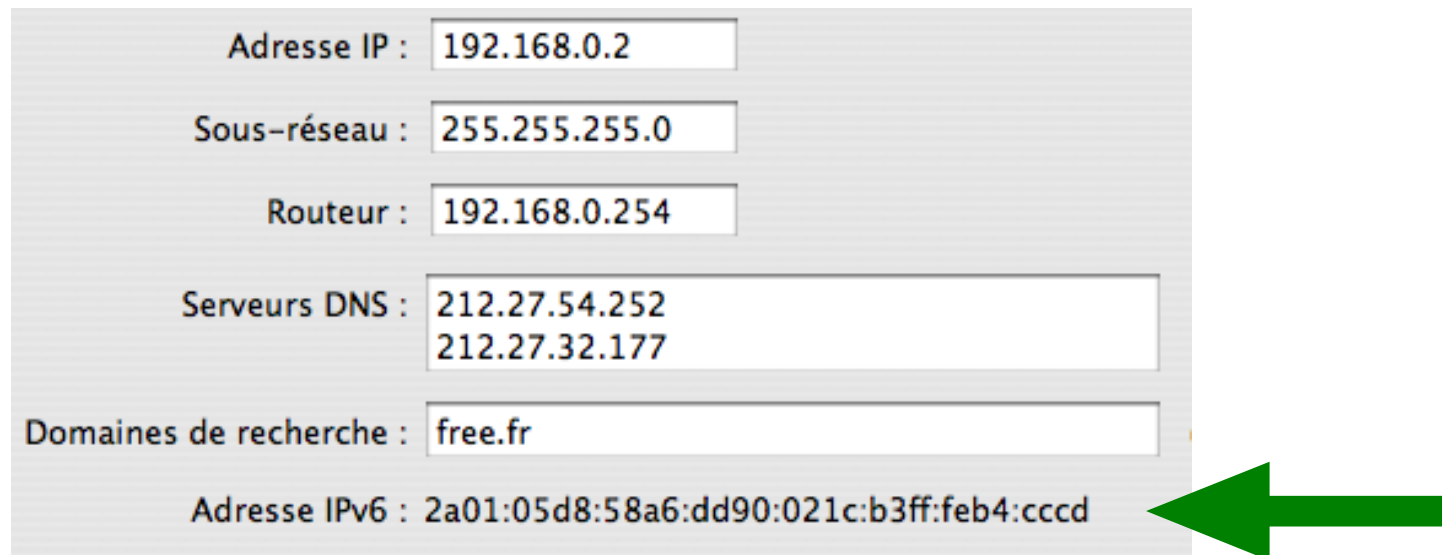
Adresse IP : 192.168.0.2

Sous-réseau : 255.255.255.0

Routeur : 192.168.0.254

Serveurs DNS : 212.27.54.252
212.27.32.177

Domaines de recherche : free.fr

Adresse IPv6 : 2a01:05d8:58a6:dd90:021c:b3ff:feb4:cccd